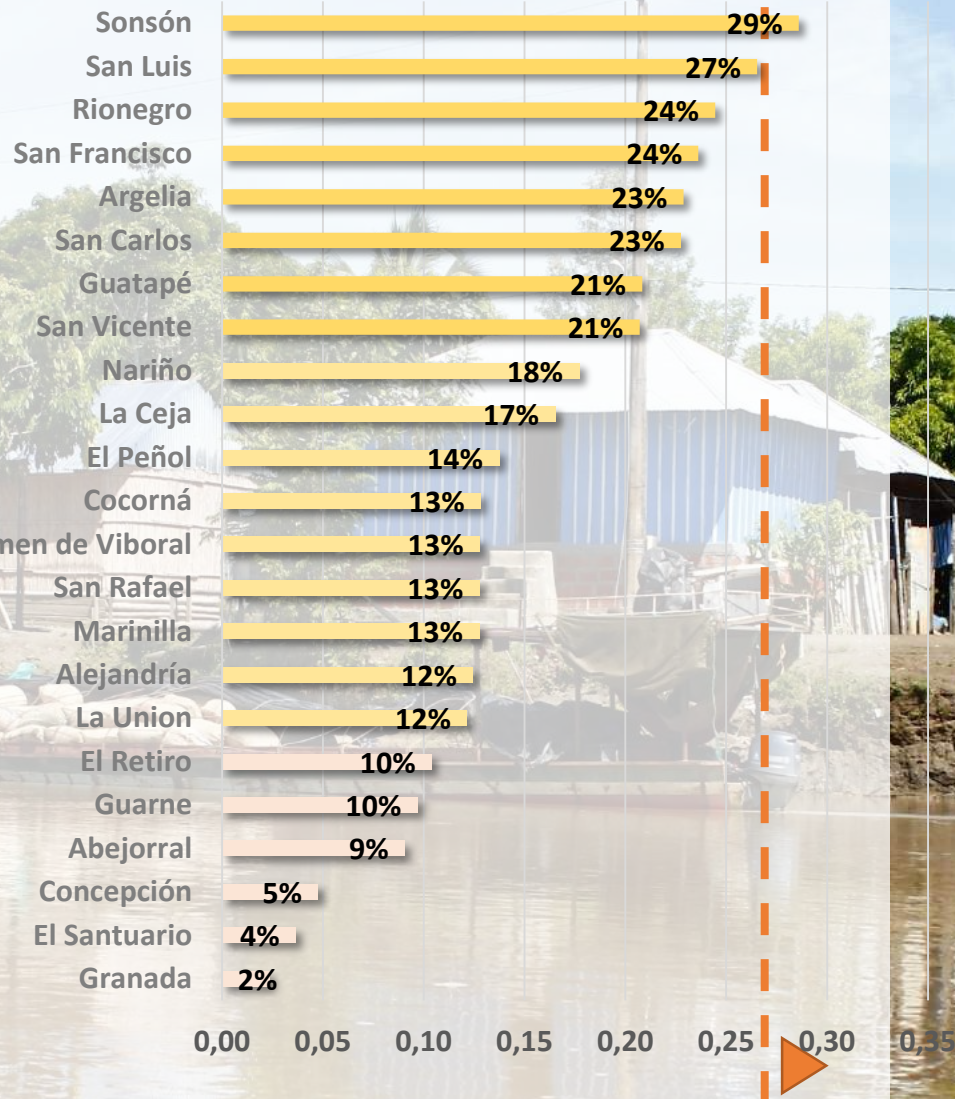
Sonsón 29%
San Luis 27%
Rionegro 24%
San Francisco 24%
Argelia 23%
San Carlos 23%
Guatapé 21%
San Vicente 21%
Nariño 18%
La Ceja 17%
El Peñol 14%
Cocorná 13%
men de Viboral 13%
San Rafael 13%
Marinilla 13%
Alejandría 12%
La Union 12%
El Retiro 10%
Guarne 10%
Abejorral 9%
Concepción 5%
El Santuario 4%
Granada 2%

0,00 0,05 0,10 0,15 0,20 0,25 0,30 0,35